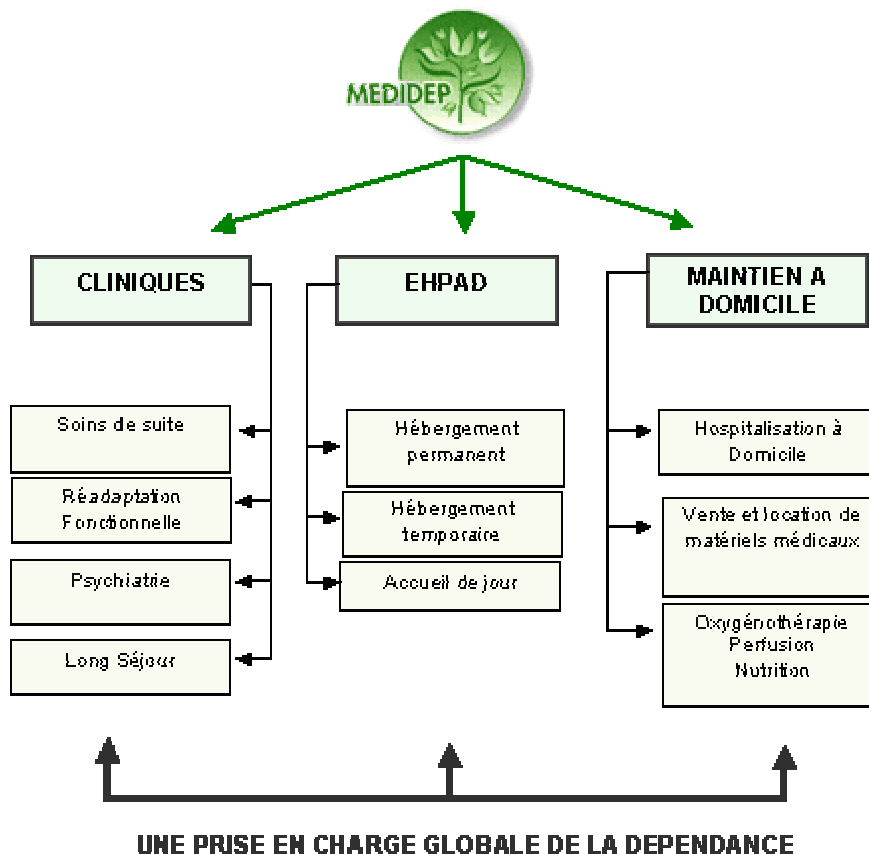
MEDIDEP

CLINIQUES

EHPAD

MAINTIEN A DOMICILE

Soins de suite

Réadaptation Fonctionnelle

Psychiatrie

Long Séjour

Hébergement permanent

Hébergement temporaire

Accueil de jour

Hospitalisation à Domicile

Vente et location de matériels médicaux

Oxygénothérapie Perfusion Nutrition

UNE PRISE EN CHARGE GLOBALE DE LA DEPENDANCE